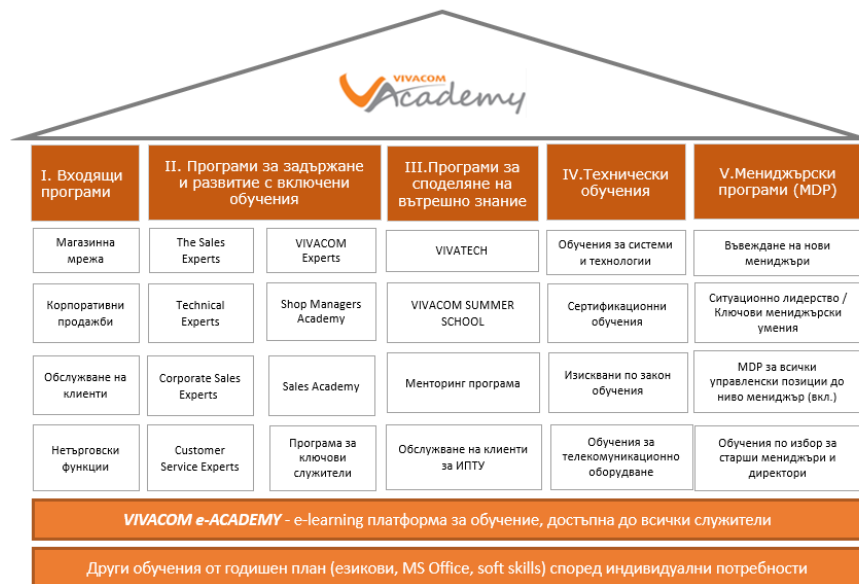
VIVACOM Academy

I. Входящи програми

II. Програми за задържане и развитие с включени обучения

III.Програми за споделяне на вътрешно знание

IV.Технически обучения

V.Мениджърски програми (MDP)

Магазинна мрежа

Корпоративни продажби

Обслужване на клиенти

Нетърговски функции

The Sales Experts

VIVACOM Experts

Technical Experts

Shop Managers Academy

Corporate Sales Experts

Sales Academy

Customer Service Experts

Програма за ключови служители

VIVATECH

VIVACOM SUMMER SCHOOL

Менторинг програма

Обслужване на клиенти за ИПТУ

Обучения за системи и технологии

Сертификационни обучения

Изисквани по закон обучения

Обучения за телекомуникационно оборудване

Въвеждане на нови мениджъри

Ситуационно лидерство / Ключови мениджърски умения

MDP за всички управленски позиции до ниво мениджър (вкл.)

Обучения по избор за старши мениджъри и директори

VIVACOM e-ACADEMY - e-learning платформа за обучение, достъпна до всички служители

Други обучения от годишен план (езикови, MS Office, soft skills) според индивидуални потребности